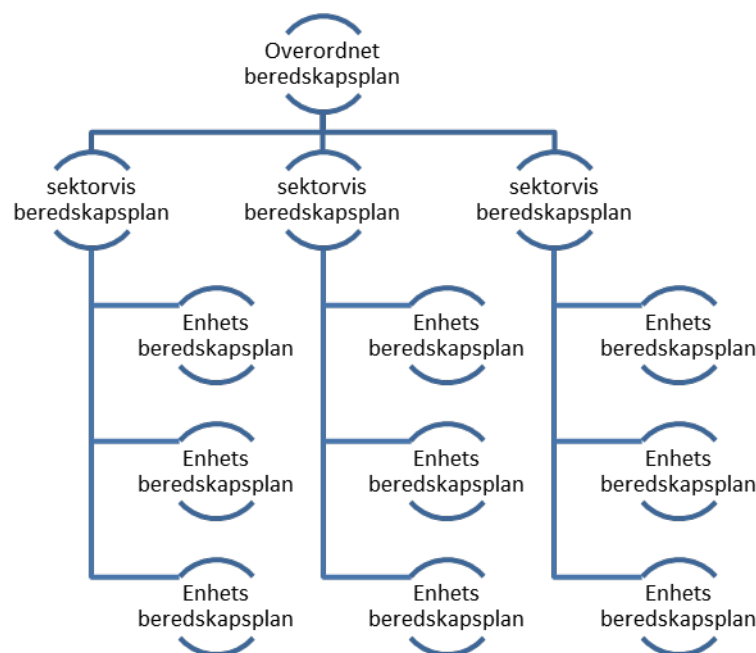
Overordnet beredskapsplan

sektorvis beredskapsplan

Enhets beredskapsplan

Enhets beredskapsplan

Enhets beredskapsplan

sektorvis beredskapsplan

Enhets beredskapsplan

Enhets beredskapsplan

Enhets beredskapsplan

sektorvis beredskapsplan

Enhets beredskapsplan

Enhets beredskapsplan

Enhets beredskapsplan